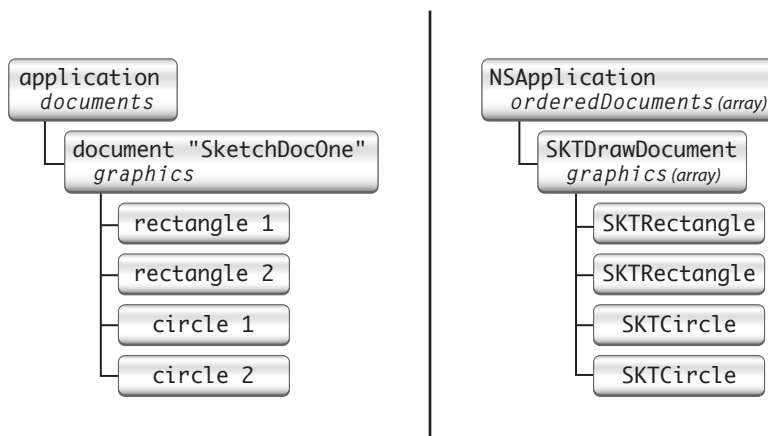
application
documents

document "SketchDocOne"
graphics

rectangle 1

rectangle 2

circle 1

circle 2

NSApplication
orderedDocuments (array)

SKTDrawDocument
graphics (array)

SKTRectangle

SKTRectangle

SKTCircle

SKTCircle